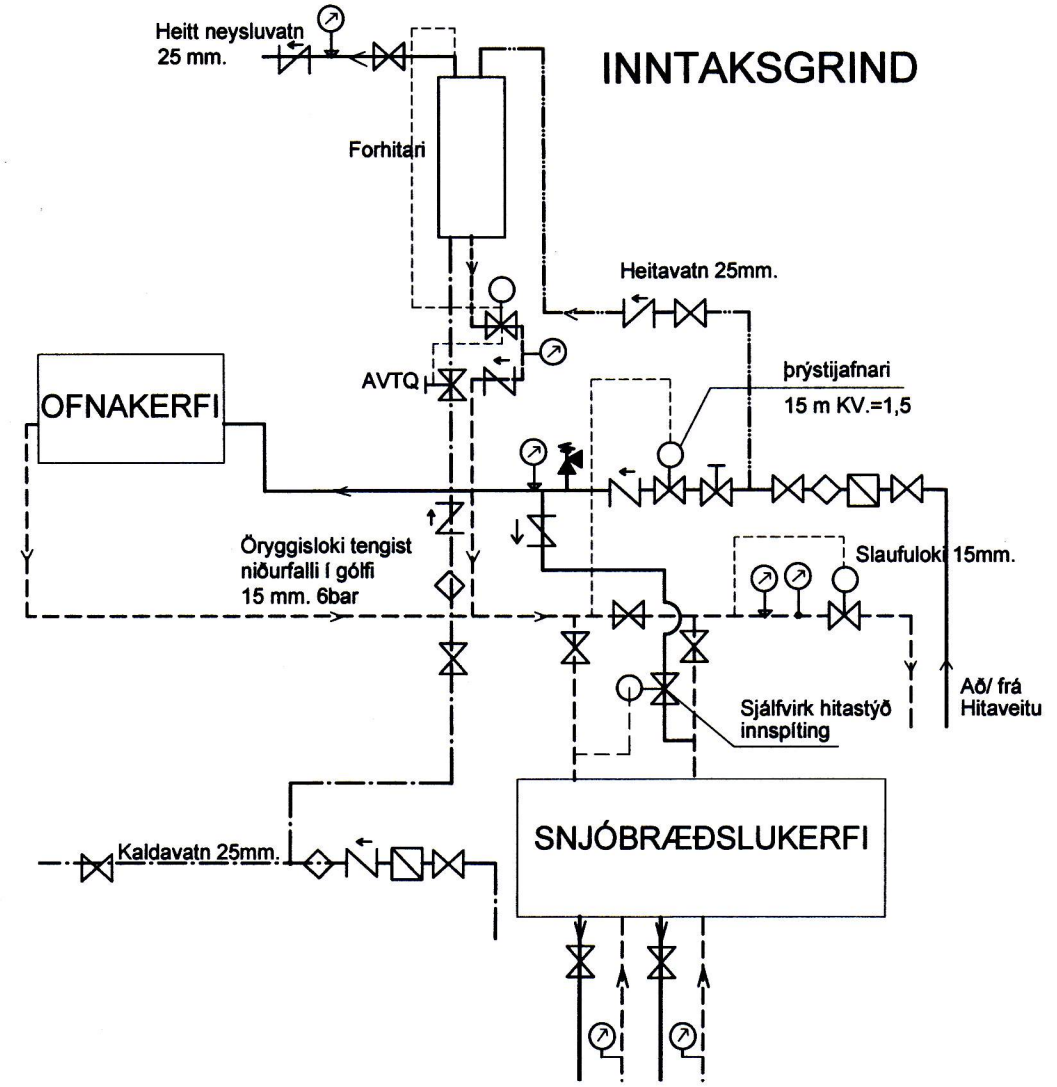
Heitt neysluvatn
25 mm.

INNTAKSGRIND

Forhitari

Heitavatn 25mm.

AVTQ

OFNAKERFI

þrýstijafnari
15 m KV.=1,5

Öryggisloki tengist niðurfalli í gólfi
15 mm. 6bar

Slaufuloki 15mm.

Sjálfvirk hitastýð innspíting

Að/ frá
Hitaveitu

Kaldavatn 25mm.

SNJÓBRÆÐSLUKERFI